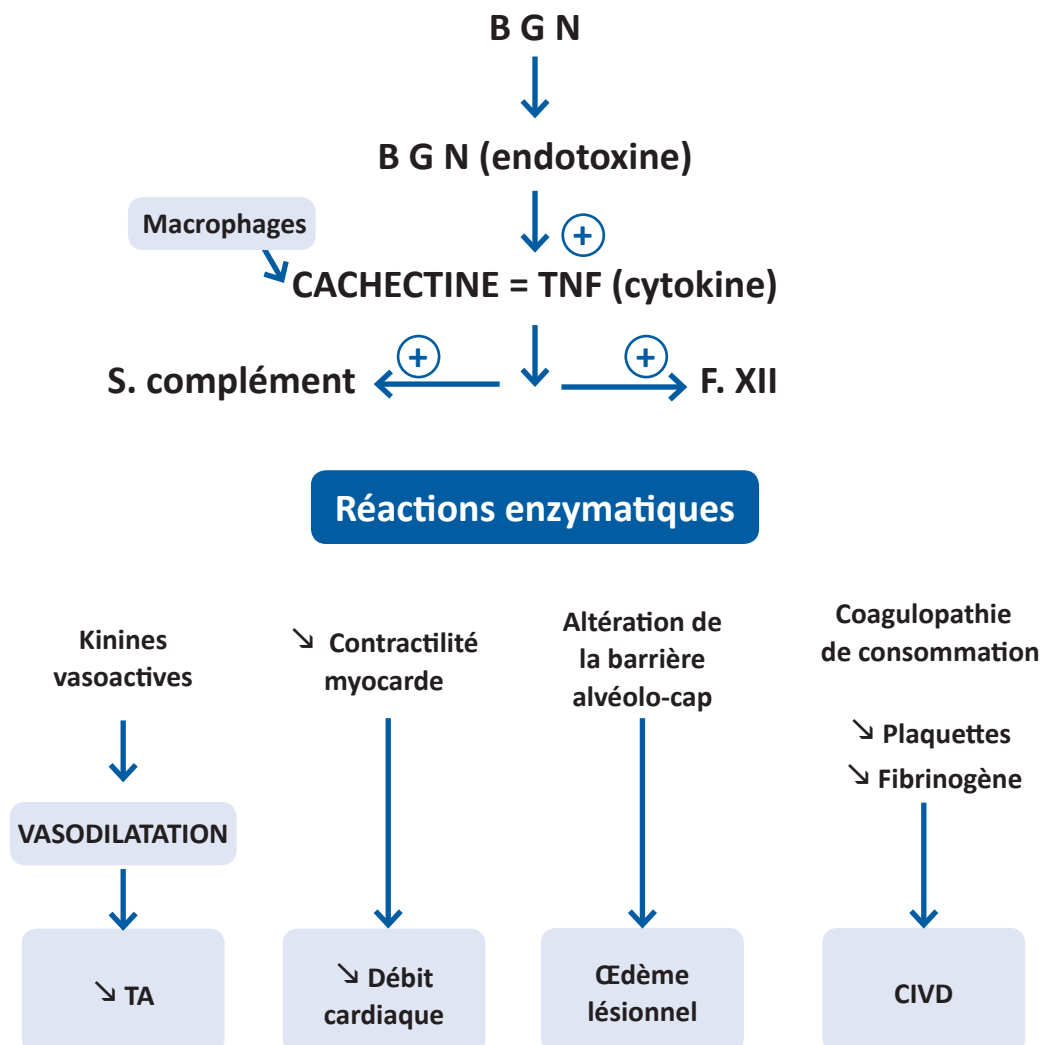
B G N

B G N (endotoxine)

+

Macrophages

CACHECTINE = TNF (cytokine)

+

S. complément

+

F. XII

Réactions enzymatiques

Kinines vasoactives

VASODILATATION

↘ TA

↘ Contractilité myocarde

↘ Débit cardiaque

Altération de la barrière alvéolo-cap

Œdème lésionnel

Coagulopathie de consommation

↘ Plaquettes

↘ Fibrinogène

CIVD